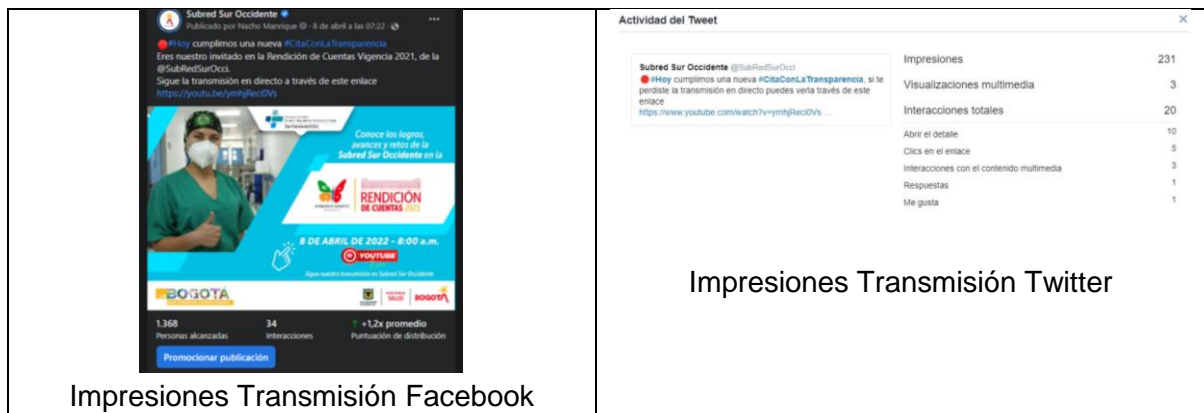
Subred Sur Occidente
Publicado por Nacho Manrique · 8 de abril a las 07:22 ·

#Hoy cumplimos una nueva #CitaConLaTransparencia
Eres nuestro invitado en la Rendición de Cuentas Vigencia 2021, de la @SubRedSurOcci.
Sigue la transmisión en directo a través de este enlace
https://youtu.be/ymhjReci0Vs

Conoce los logros, avances y retos de la Subred Sur Occidente en la

RENDICIÓN DE CUENTAS 2022

8 DE ABRIL DE 2022 - 8:00 a.m.

YOUTUBE

Sigue nuestra transmisión en Subred Sur Occidente

BOGOTÁ

SALUD

BOGOTÁ

1.368
Personas alcanzadas

34
Interacciones

+1,2x promedio
Puntuación de distribución

Promocionar publicación

Impresiones Transmisión Facebook

Actividad del Tweet

×

Subred Sur Occidente @SubRedSurOcci
#Hoy cumplimos una nueva #CitaConLaTransparencia, si te perdiste la transmisión en directo puedes verla través de este enlace
https://www.youtube.com/watch?v=ymhjReci0Vs ...

| | |
|---|---|
| Impresiones | 231 |
| Visualizaciones multimedia | 3 |
| Interacciones totales | 20 |
| Abrir el detalle | 10 |
| Clics en el enlace | 5 |
| Interacciones con el contenido multimedia | 3 |
| Respuestas | 1 |
| Me gusta | 1 |

Impresiones Transmisión Twitter